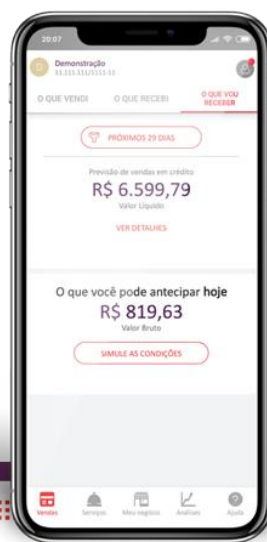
20:07

Demonstração
11.111.111/1111-11

O QUE VENDI

O QUE RECEBI

O QUE VOU RECEBER

PRÓXIMOS 29 DIAS

Previsão de vendas em crédito

R$ 6.599,79

Valor Líquido

VER DETALHES

O que você pode antecipar **hoje**

R$ 819,63

Valor Bruto

SIMULE AS CONDIÇÕES

Vendas

Serviços

Meu negócio

Análises

Ajuda